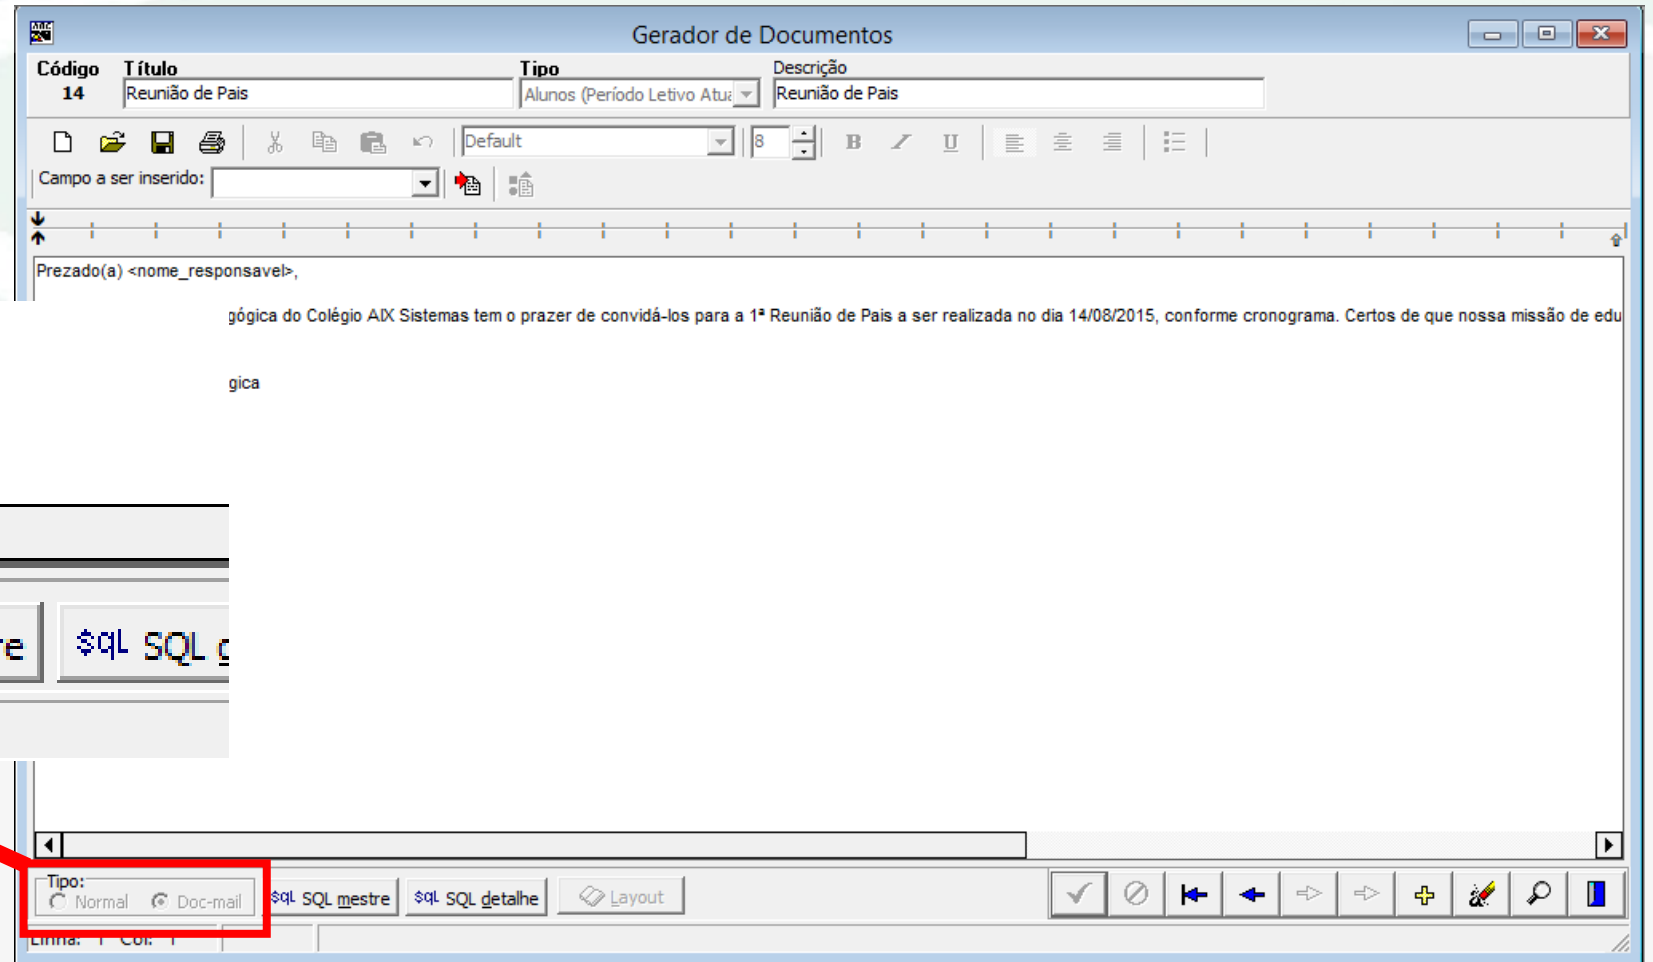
Gerador de Documentos

Código 14
Título Reunião de Pais
Tipo Alunos (Período Letivo Atu
Descrição Reunião de Pais

Default
8
B I U

Campo a ser inserido:

Prezado(a) <nome_responsavel>,

gógica do Colégio AIX Sistemas tem o prazer de convidá-los para a 1ª Reunião de Pais a ser realizada no dia 14/08/2015, conforme cronograma. Certos de que nossa missão de edu

gica

re
$ql SQL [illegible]

Tipo:
Normal
Doc-mail

$ql SQL mestre
$ql SQL detalhe
Layout

Linha: 1 Col: 1